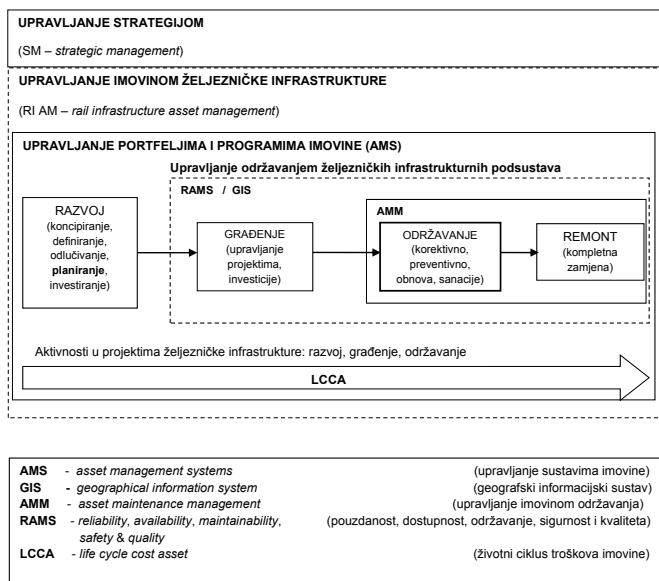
UPRAVLJANJE STRATEGIJOM

(SM – *strategic management*)

UPRAVLJANJE IMOVINOM ŽELJEZNIČKE INFRASTRUKTURE

(RI AM – *rail infrastructure asset management*)

UPRAVLJANJE PORTFELJIMA I PROGRAMIMA IMOVINE (AMS)

Upravljanje održavanjem željezničkih infrastrukturnih podsustava

RAMS / GIS

RAZVOJ (koncipiranje, definiranje, odlučivanje, **planiranje**, investiranje)

GRAĐENJE (upravljanje projektima, investicije)

AMM

ODRŽAVANJE (korektivno, preventivno, obnova, sanacije)

REMONT (kompletna zamjena)

Aktivnosti u projektima željezničke infrastrukture: razvoj, građenje, održavanje

LCCA

**AMS** - *asset management systems* (upravljanje sustavima imovine)
**GIS** - *geographical information system* (geografski informacijski sustav)
**AMM** - *asset maintenance management* (upravljanje imovinom održavanja)
**RAMS** - *reliability, availability, maintainability, safety & quality* (pouzdanost, dostupnost, održavanje, sigurnost i kvaliteta)
**LCCA** - *life cycle cost asset* (životni ciklus troškova imovine)